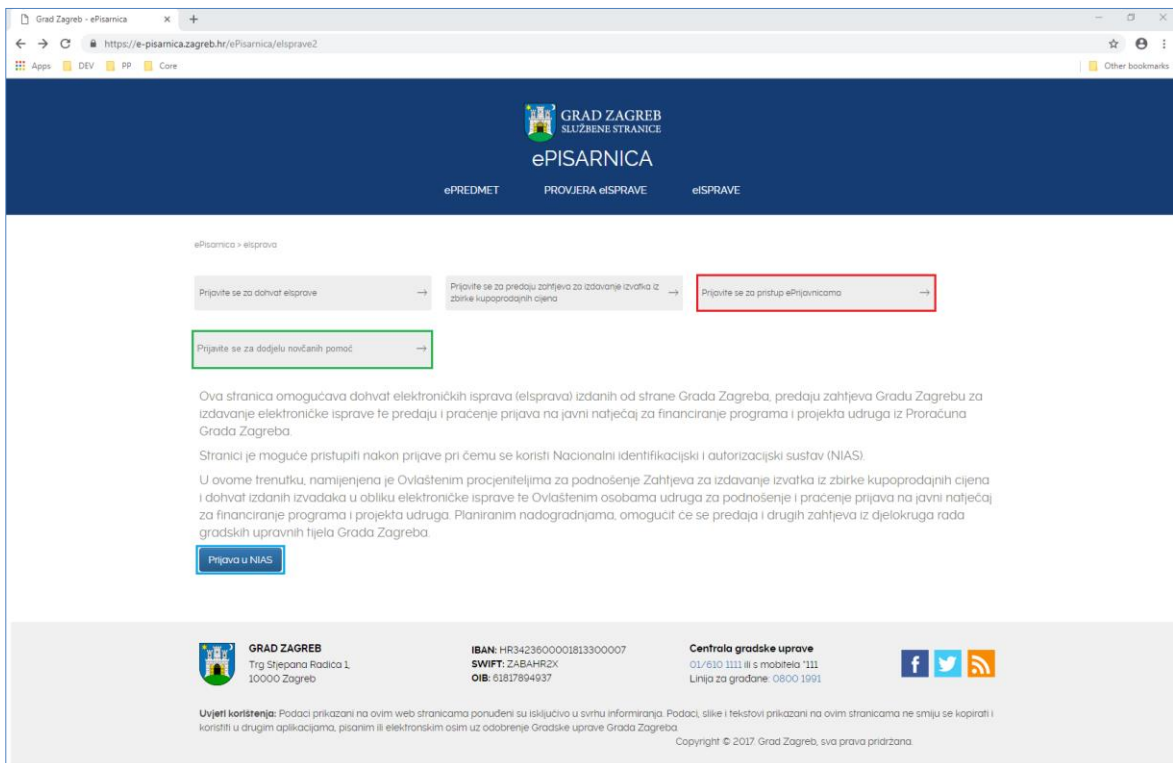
Grad Zagreb - ePisarnica × +

https://e-pisarnica.zagreb.hr/ePisarnica/elsprave2

Apps DEV PP Core Other bookmarks

GRAD ZAGREB
SLUŽBENE STRANICE

ePISARNICA

ePREDMET PROVJERA eISPRAVE eISPRAVE

ePisarnica > eIsprava

Prijavite se za dohvat eIsprave →

Prijavite se za predaju zahtjeva za izdavanje izvatka iz zbirke kupoprodajnih cijena →

Prijavite se za pristup ePrijavnicama →

Prijavite se za dodjelu novčanih pomoć →

Ova stranica omogućava dohvat elektroničkih isprava (eIsprava) izdanih od strane Grada Zagreba, predaju zahtjeva Gradu Zagrebu za izdavanje elektroničke isprave te predaju i praćenje prijava na javni natječaj za financiranje programa i projekta udruga iz Proračuna Grada Zagreba.

Stranici je moguće pristupiti nakon prijave pri čemu se koristi Nacionalni identifikacijski i autorizacijski sustav (NIAS).

U ovome trenutku, namijenjena je Ovlaštenim procjeniteljima za podnošenje Zahtjeva za izdavanje izvatka iz zbirke kupoprodajnih cijena i dohvat izdanih izvadaka u obliku elektroničke isprave te Ovlaštenim osobama udruga za podnošenje i praćenje prijava na javni natječaj za financiranje programa i projekta udruga. Planiranim nadogradnjama, omogućit će se predaja i drugih zahtjeva iz djelokruga rada gradskih upravnih tijela Grada Zagreba.

Prijava u NIAS

GRAD ZAGREB
Trg Stjepana Radića 1,
10000 Zagreb

IBAN: HR3423600001813300007
SWIFT: ZABAHR2X
OIB: 61817894937

Centrala gradske uprave
01/610 1111 ili s mobitela *111
Linija za građane: 0800 1991

Uvjeti korištenja: Podaci prikazani na ovim web stranicama ponuđeni su isključivo u svrhu informiranja. Podaci, slike i tekstovi prikazani na ovim stranicama ne smiju se kopirati i koristiti u drugim aplikacijama, pisanim ili elektronskim osim uz odobrenje Gradske uprave Grada Zagreba.

Copyright © 2017. Grad Zagreb, sva prava pridržana.